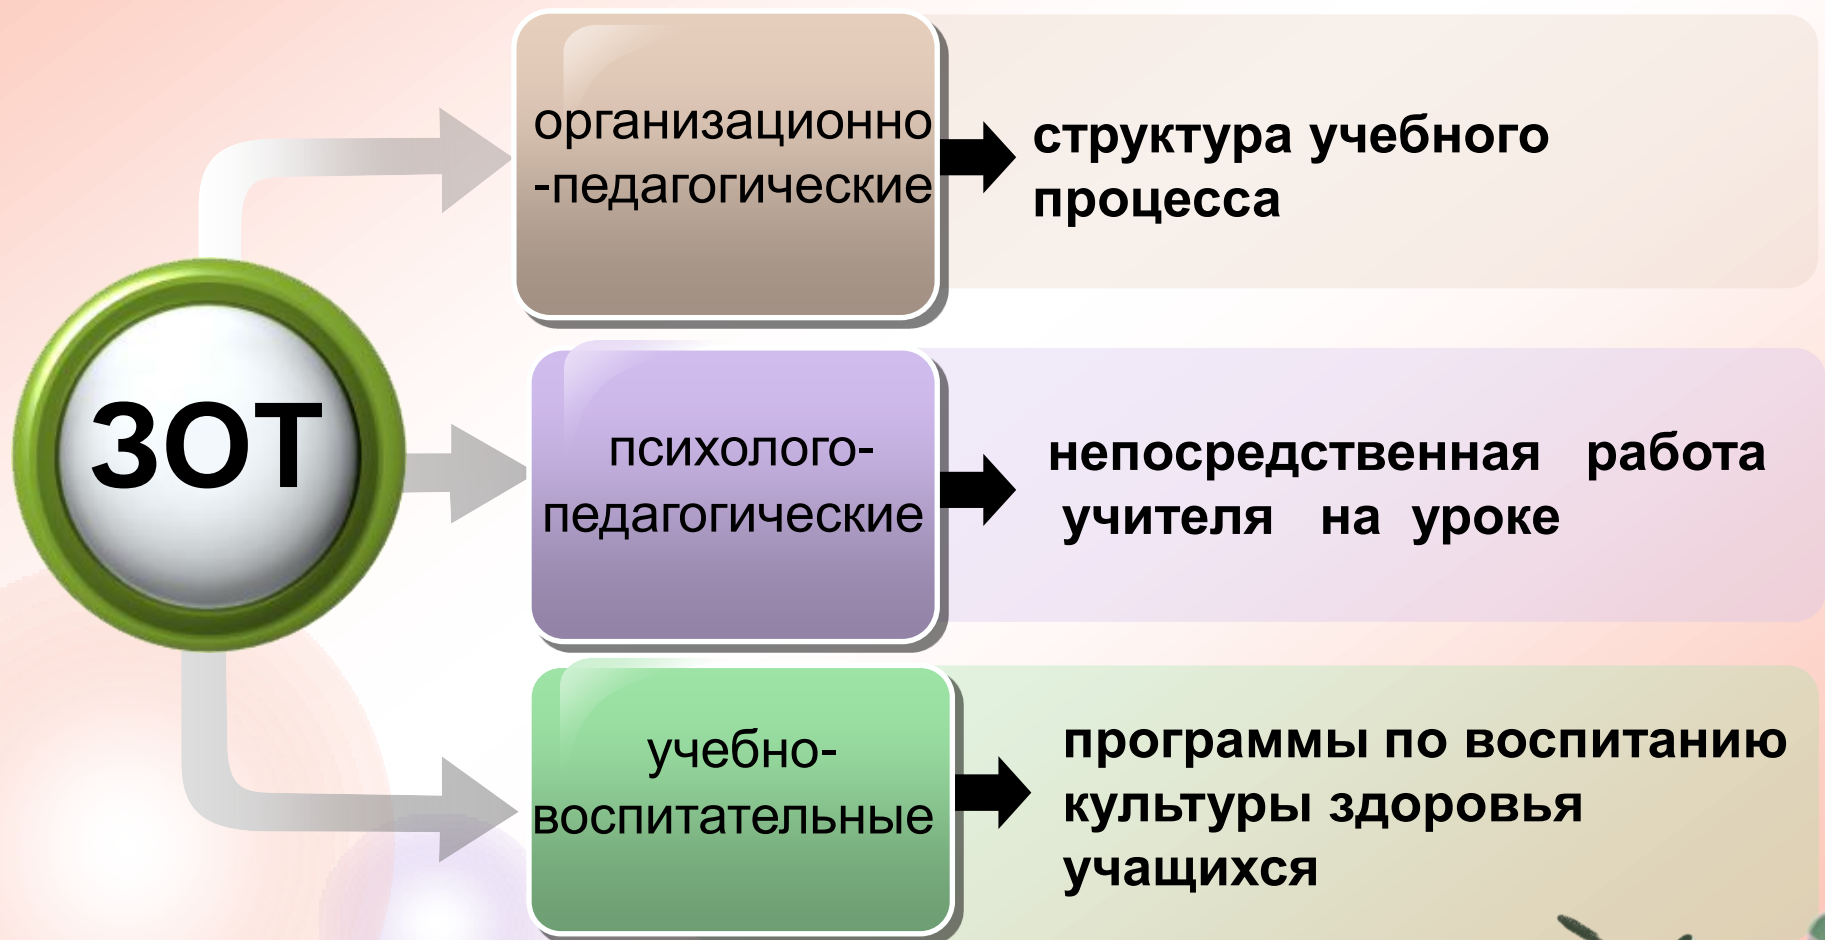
ЗОТ

организационно-педагогические

структура учебного процесса

психолого-педагогические

непосредственная работа учителя на уроке

учебно-воспитательные

программы по воспитанию культуры здоровья учащихся